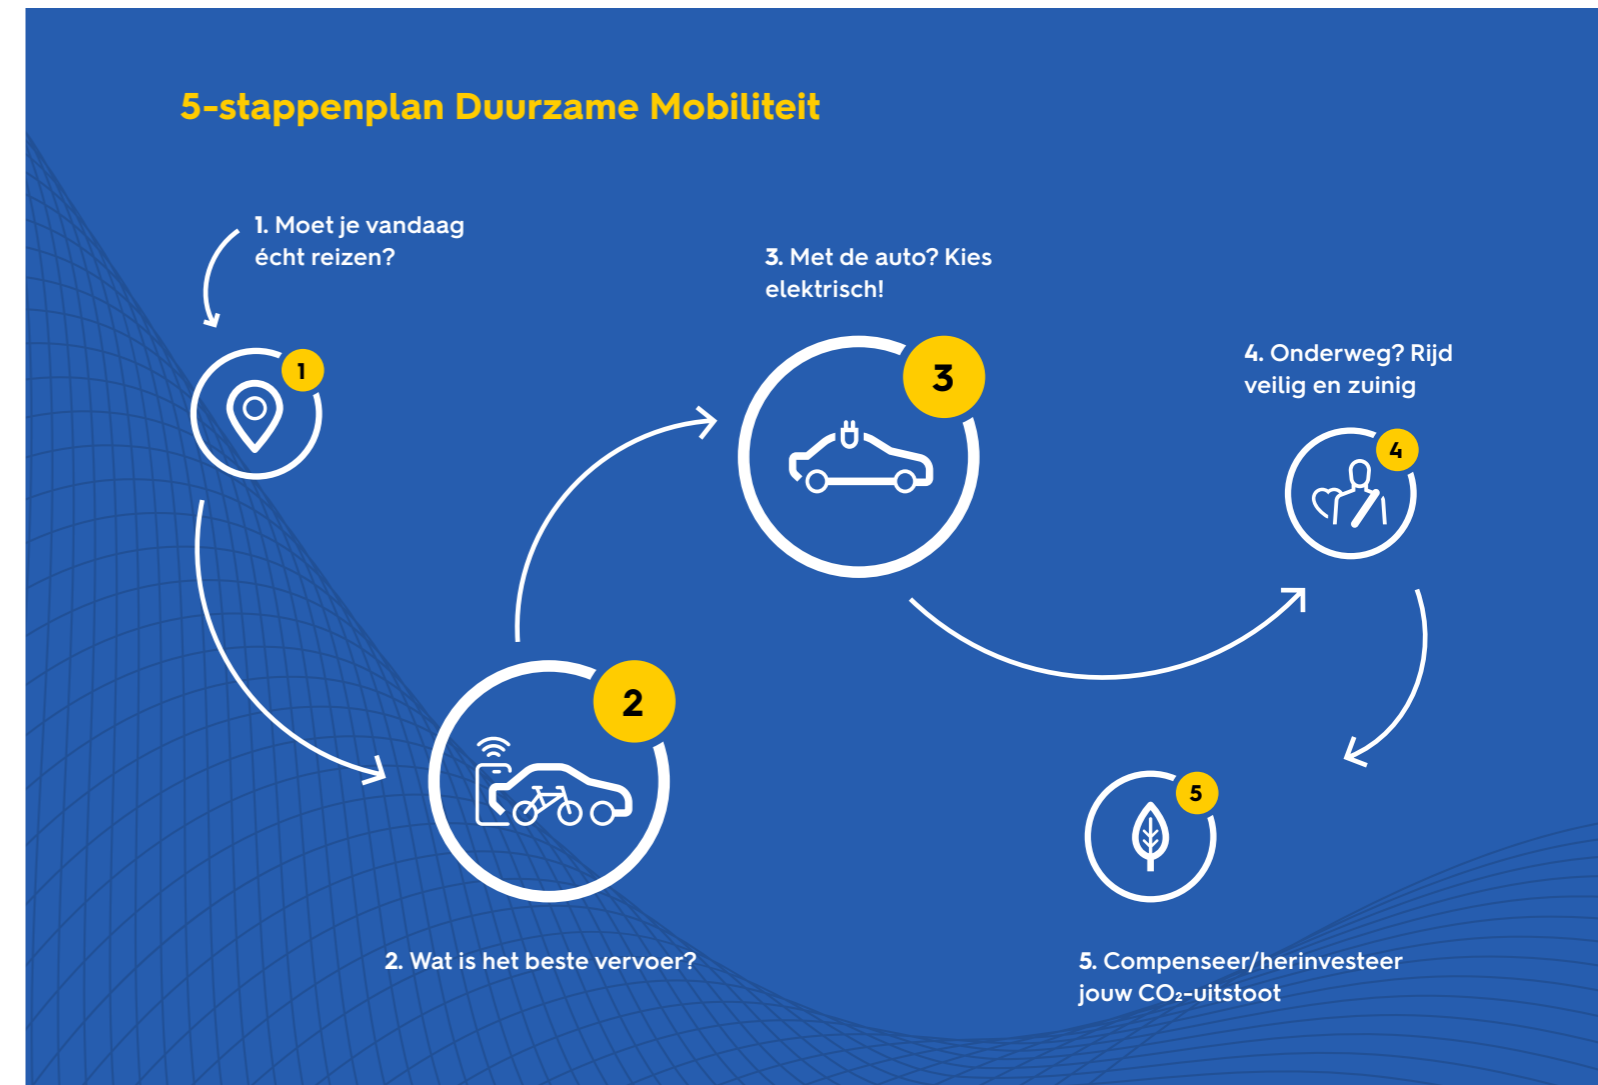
5-stappenplan Duurzame Mobiliteit

1. Moet je vandaag écht reizen?

1

3. Met de auto? Kies elektrisch!

3

4. Onderweg? Rijd veilig en zuinig

4

2

5

2. Wat is het beste vervoer?

5. Compenseer/herinvesteer jouw $CO_2$-uitstoot